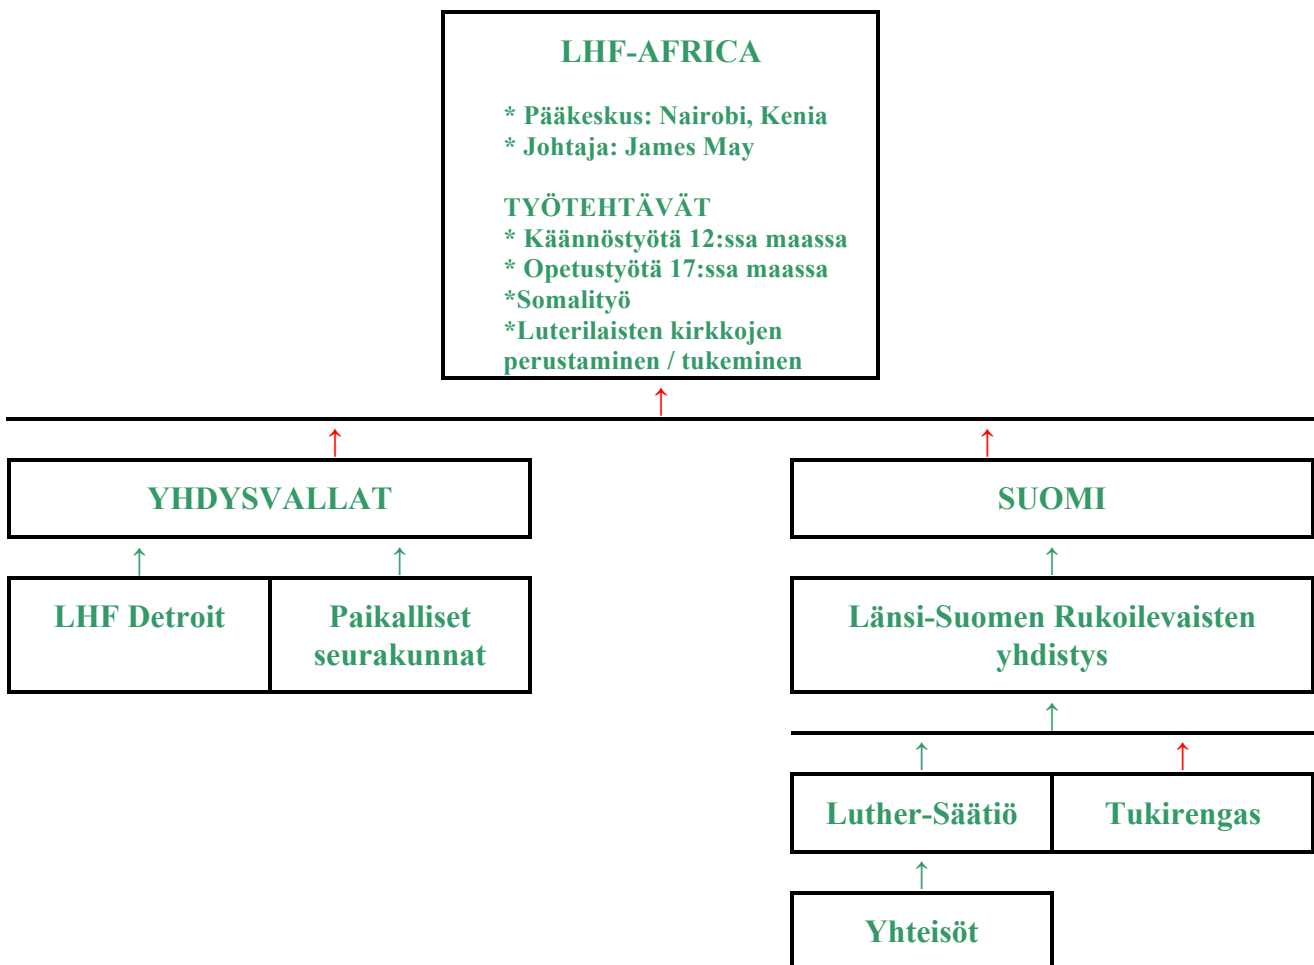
LHF-AFRICA

* Pääkeskus: Nairobi, Kenia
* Johtaja: James May

TYÖTEHTÄVÄT
* Käännöstyötä 12:ssa maassa
* Opetustyötä 17:ssa maassa
*Somalityö
*Luterilaisten kirkkojen perustaminen / tukeminen

↑

↑

↑

YHDYSVALLAT

SUOMI

↑

↑

↑

LHF Detroit

Paikalliset seurakunnat

Länsi-Suomen Rukoilevaisten yhdistys

↑

↑

↑

Luther-Säätiö

Tukirengas

↑

Yhteisöt